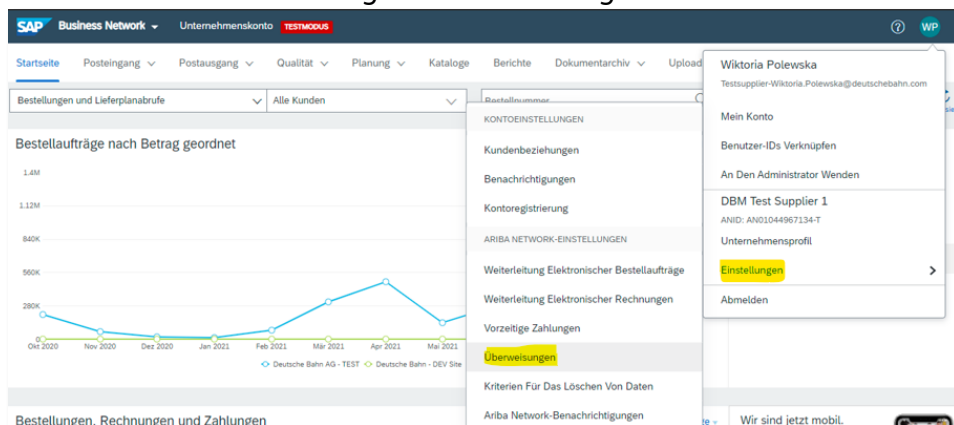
SAP Business Network Unternehmenskonto TESTMODUS

WP

Startseite Posteingang Postausgang Qualität Planung Kataloge Berichte Dokumentarchiv Upload

Bestellungen und Lieferplanabrufe Alle Kunden Bestellnummer

Bestellaufträge nach Betrag geordnet

1.4M
1.12M
840K
560K
280K
0

Okt 2020 Nov 2020 Dez 2020 Jan 2021 Feb 2021 Mär 2021 Apr 2021 Mai 2021

Deutsche Bahn AG - TEST Deutsche Bahn - DEV Site

Bestellungen, Rechnungen und Zahlungen

KONTOEINSTELLUNGEN

Kundenbeziehungen

Benachrichtigungen

Kontoregistrierung

ARIBA NETWORK-EINSTELLUNGEN

Weiterleitung Elektronischer Bestellaufträge

Weiterleitung Elektronischer Rechnungen

Vorzeitige Zahlungen

Überweisungen

Kriterien Für Das Löschen Von Daten

Ariba Network-Benachrichtigungen

Wiktoria Polewska

Testsupplier-Wiktoria.Polewska@deutschebahn.com

Mein Konto

Benutzer-IDs Verknüpfen

An Den Administrator Wenden

DBM Test Supplier 1

ANID: AN01044967134-T

Unternehmensprofil

Einstellungen

Abmelden

Wir sind jetzt mobil.